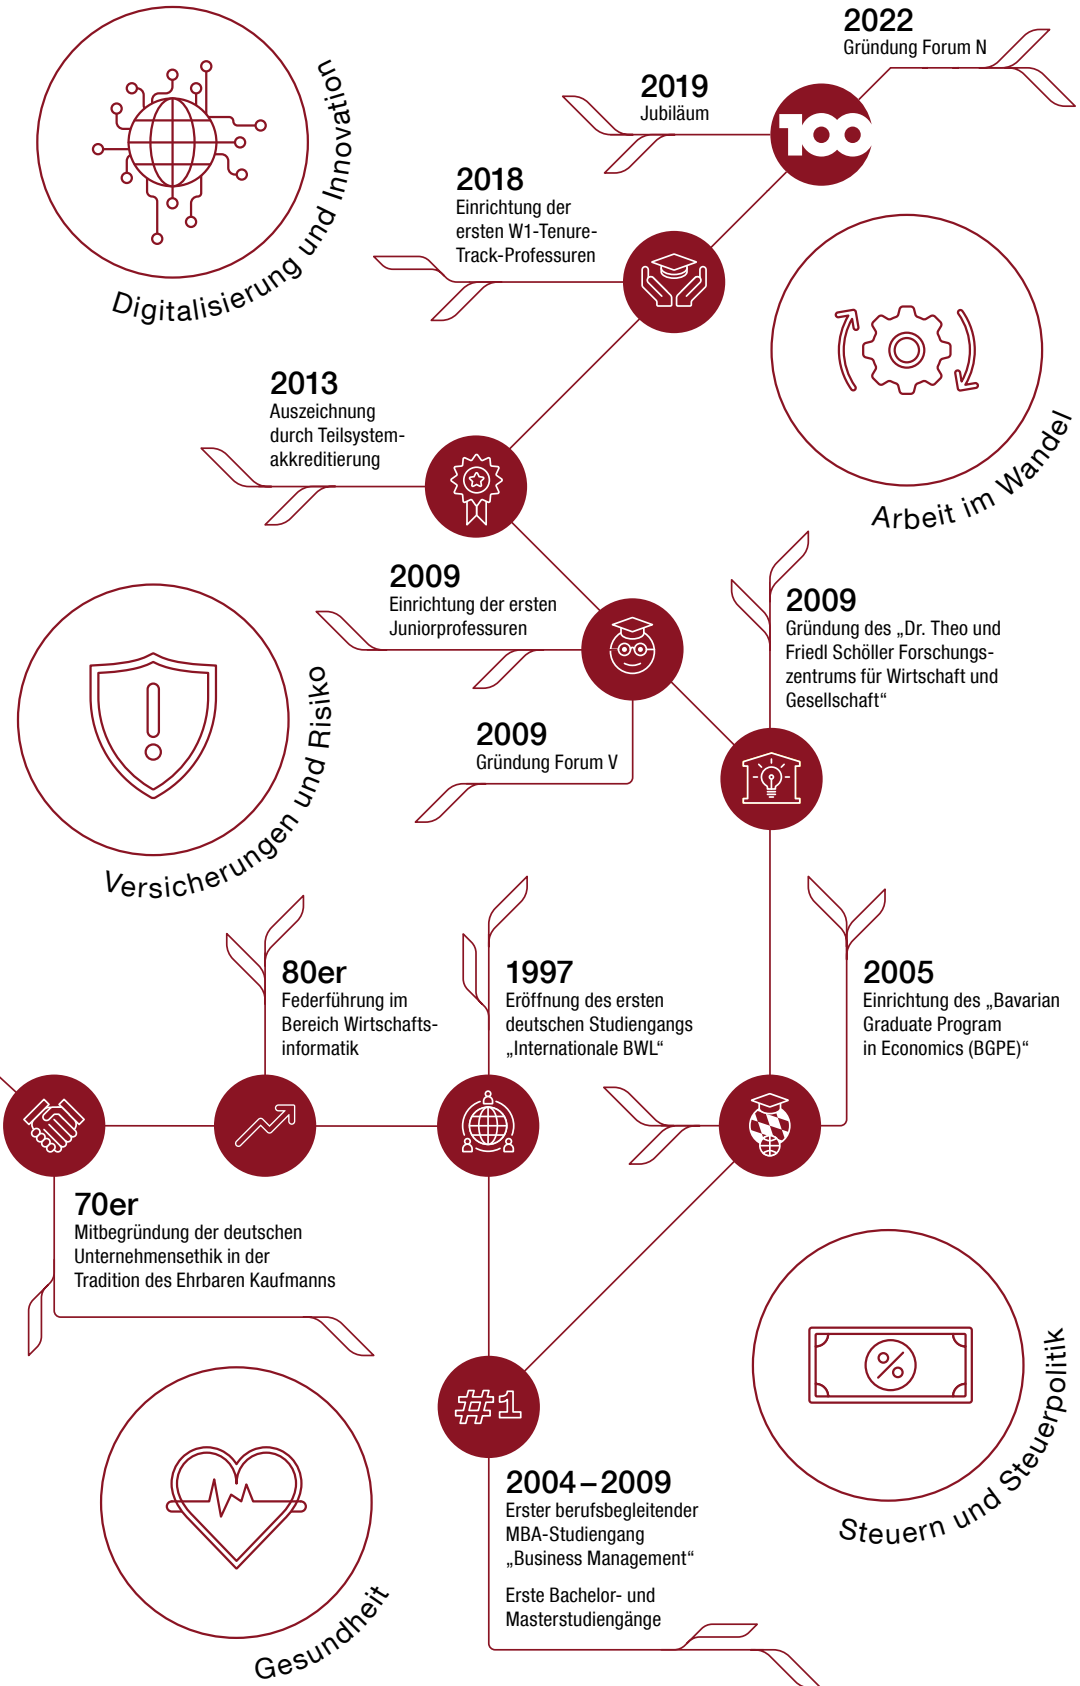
Digitalisierung und Innovation

2022
Gründung Forum N

2019
Jubiläum

100

2018
Einrichtung der ersten W1-Tenure-Track-Professuren

Arbeit im Wandel

2013
Auszeichnung durch Teilsystemakkreditierung

2009
Einrichtung der ersten Juniorprofessuren

2009
Gründung des „Dr. Theo und Friedl Schöller Forschungszentrums für Wirtschaft und Gesellschaft"

Versicherungen und Risiko

2009
Gründung Forum V

80er
Federführung im Bereich Wirtschaftsinformatik

1997
Eröffnung des ersten deutschen Studiengangs „Internationale BWL"

2005
Einrichtung des „Bavarian Graduate Program in Economics (BGPE)"

70er
Mitbegründung der deutschen Unternehmensethik in der Tradition des Ehrbaren Kaufmanns

#1

2004 – 2009
Erster berufsbegleitender MBA-Studiengang „Business Management"

Erste Bachelor- und Masterstudiengänge

Steuern und Steuerpolitik

Gesundheit